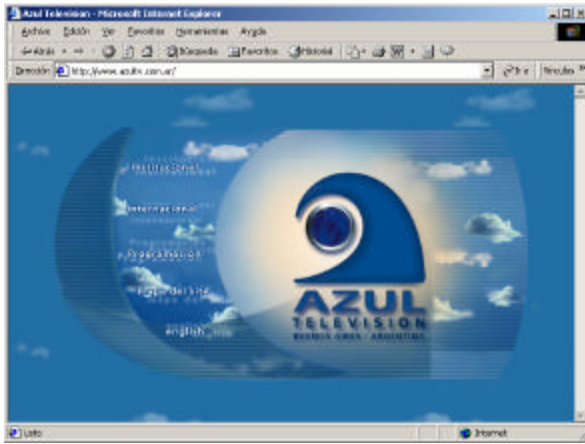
Azul Television - Microsoft Internet Explorer

Archivo Edición Ver Favoritos Herramientas Ayuda

Atrás Búsqueda Favoritos Historial

Dirección http://www.azultv.com.ar/

Ir Vínculos

Institucional

Internacional

Programación

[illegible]

english

AZUL
TELEVISION
BUENOS AIRES · ARGENTINA

Listo

Internet